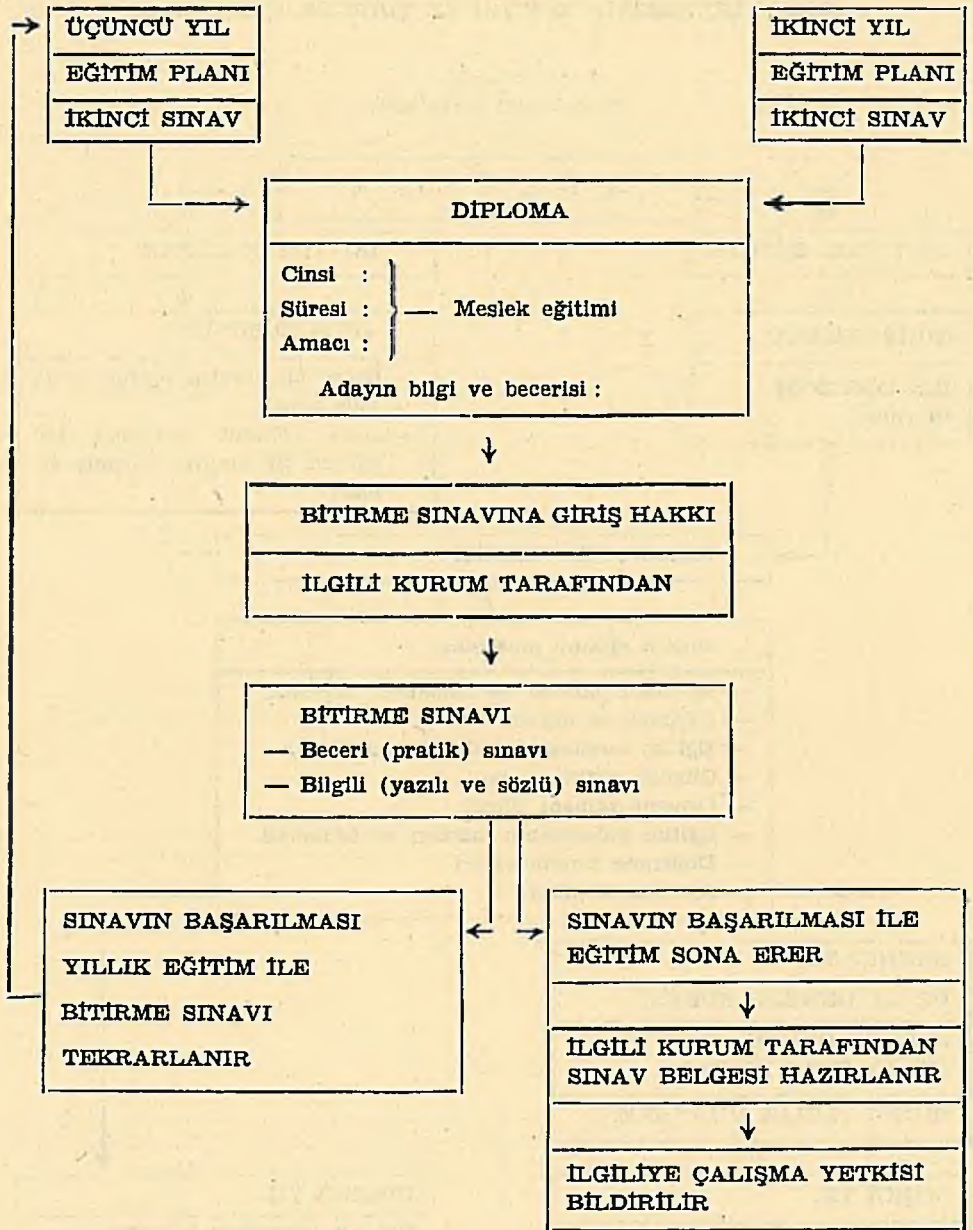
ÜÇÜNCÜ YIL
EĞİTİM PLANI
İKİNCİ SINAV

İKİNCİ YIL
EĞİTİM PLANI
İKİNCİ SINAV

DİPLOMA

Cinsi :
Süresi : — Meslek eğitimi
Amacı :

Adayın bilgi ve becerisi :

BİTİRME SINAVINA GİRİŞ HAKKI

İLGİLİ KURUM TARAFINDAN

BİTİRME SINAVI
— Beceri (pratik) sınavı
— Bilgili (yazılı ve sözlü) sınavı

SINAVIN BAŞARILMASI
YILLIK EĞİTİM İLE
BİTİRME SINAVI
TEKRARLANIR

SINAVIN BAŞARILMASI İLE
EĞİTİM SONA ERER

İLGİLİ KURUM TARAFINDAN
SINAV BELGESİ HAZIRLANIR

İLGİLİYE ÇALIŞMA YETKİSİ
BİLDİRİLİR